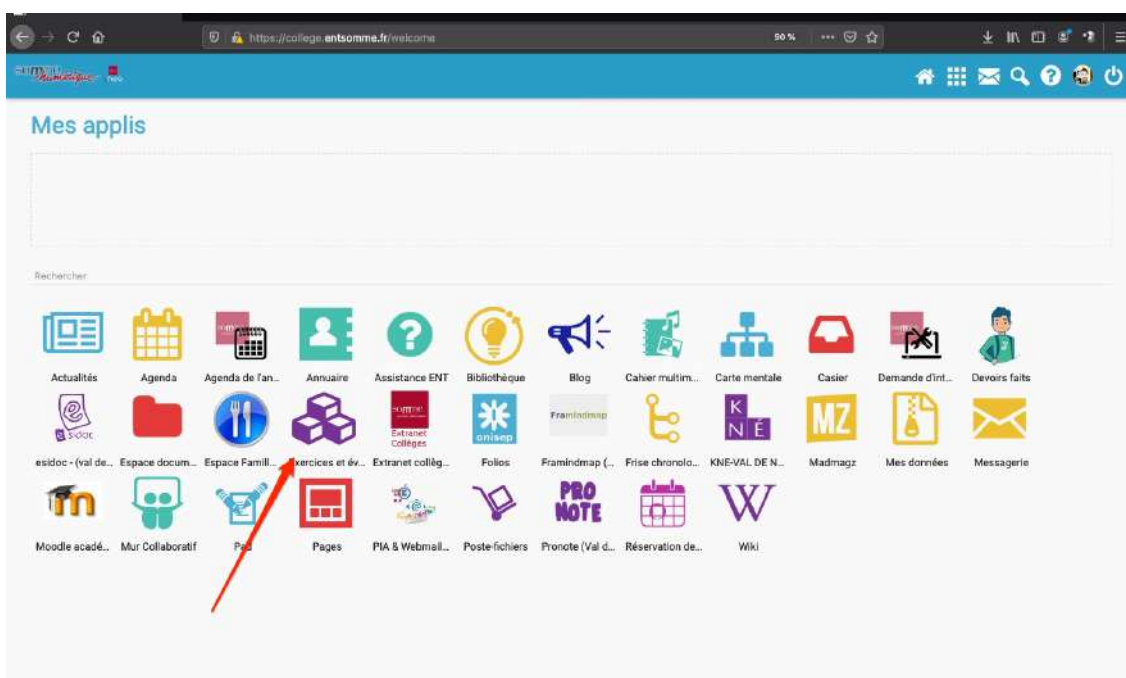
https://college.entsomme.fr/welcome

50%

Mes applis

Rechercher

Actualités
Agenda
Agenda de l'an...
Annuaire
Assistance ENT
Bibliothèque
Blog
Cahier multim...
Carte mentale
Casier
Demande d'int...
Devoirs faits

esidoc
esidoc - (val de...
Espace docum...
Espace Famill...
Exercices et év...
Extranet Collèges
Extranet collèg...
onisep
Folios
Framindmap
Framindmap (...
Frise chronolo...
K N É
KNE-VAL DE N...
MZ
Madmagz
Mes données
Messagerie

Moodle acadé...
Mur Collaboratif
Pad
Pages
PIA & Webmail...
Poste-fichiers
PRO NOTE
Pronote (Val d...
Réservation de...
W
Wiki